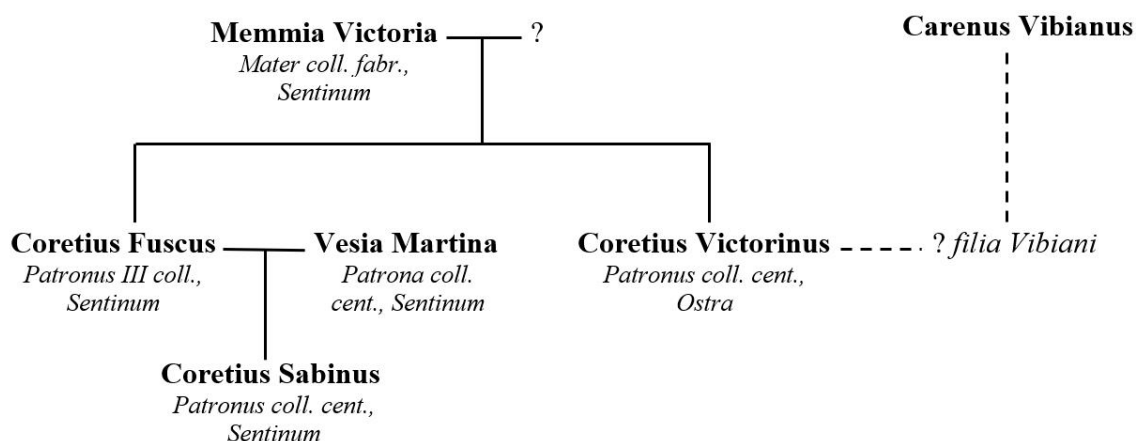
Memmia Victoria
Mater coll. fabr., Sentinum

?

Carenus Vibianus

Coretius Fuscus
Patronus III coll., Sentinum

Vesia Martina
Patrona coll. cent., Sentinum

Coretius Victorinus
Patronus coll. cent., Ostra

? filia Vibiani

Coretius Sabinus
Patronus coll. cent., Sentinum